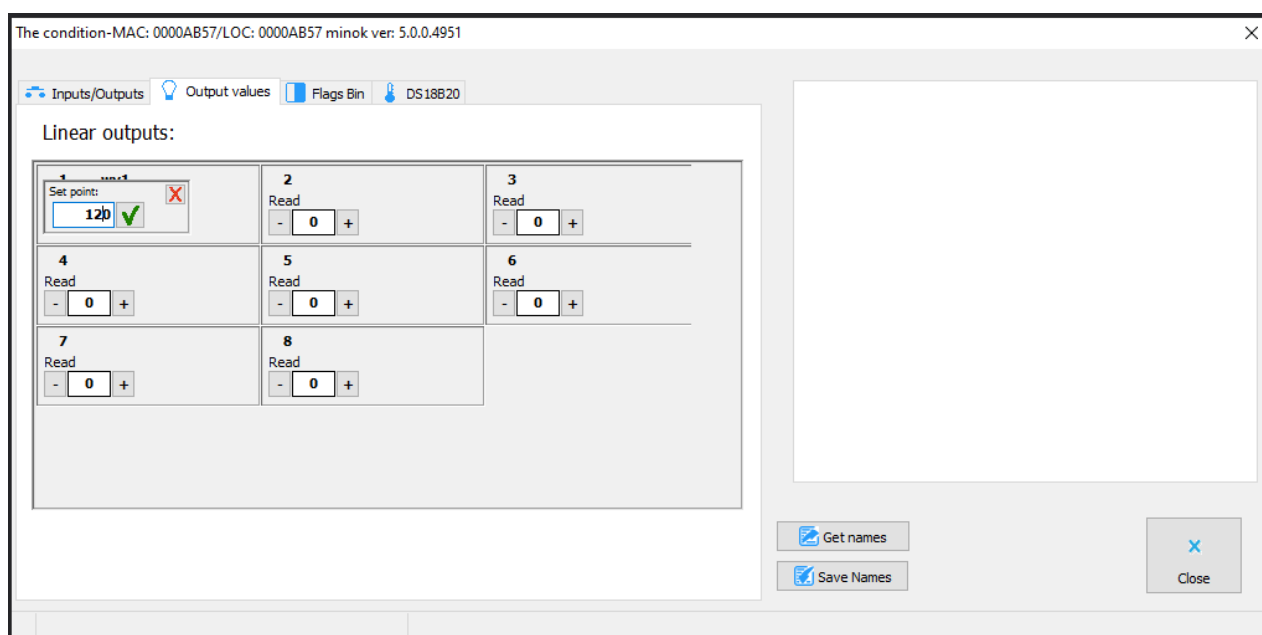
The condition-MAC: 0000AB57/LOC: 0000AB57 minok ver: 5.0.0.4951

×

Inputs/Outputs | Output values | Flags Bin | DS18B20

Linear outputs:

| 1 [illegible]<br>Set point:<br>120 | 2<br>Read<br>- 0 + | 3<br>Read<br>- 0 + |
|---|---|---|
| 4<br>Read<br>- 0 + | 5<br>Read<br>- 0 + | 6<br>Read<br>- 0 + |
| 7<br>Read<br>- 0 + | 8<br>Read<br>- 0 + | |

Get names

Save Names

Close